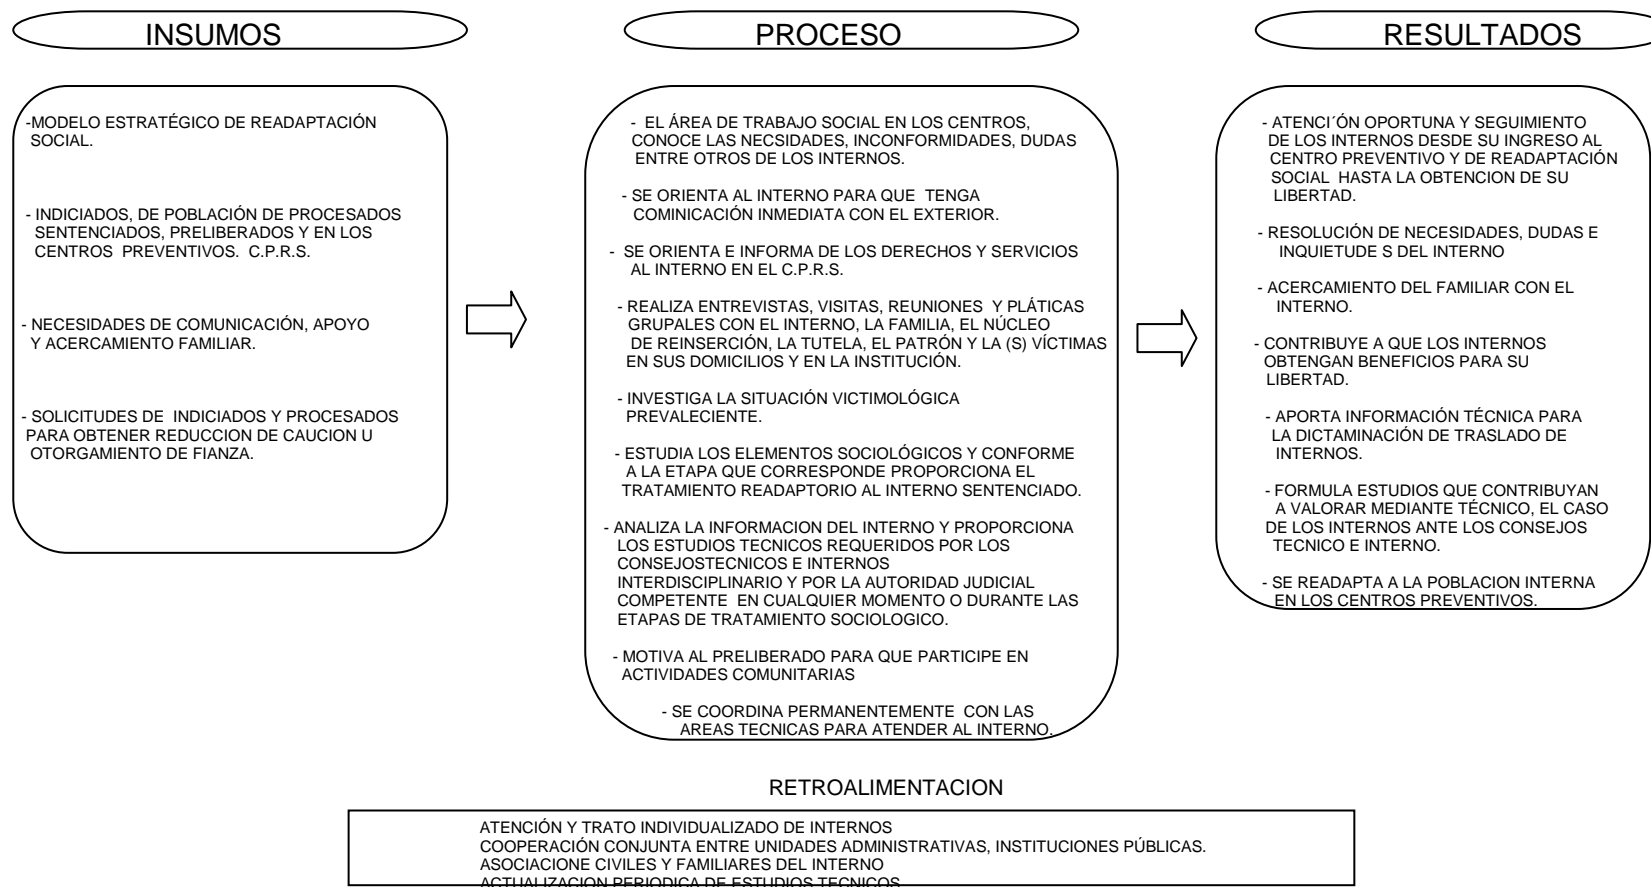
INSUMOS

-MODELO ESTRATÉGICO DE READAPTACIÓN SOCIAL.

- INDICIADOS, DE POBLACIÓN DE PROCESADOS SENTENCIADOS, PRELIBERADOS Y EN LOS CENTROS PREVENTIVOS. C.P.R.S.

- NECESIDADES DE COMUNICACIÓN, APOYO Y ACERCAMIENTO FAMILIAR.

- SOLICITUDES DE INDICIADOS Y PROCESADOS PARA OBTENER REDUCCION DE CAUCION U OTORGAMIENTO DE FIANZA.

PROCESO

- EL ÁREA DE TRABAJO SOCIAL EN LOS CENTROS, CONOCE LAS NECSIDADES, INCONFORMIDADES, DUDAS ENTRE OTROS DE LOS INTERNOS.

- SE ORIENTA AL INTERNO PARA QUE TENGA COMINICACIÓN INMEDIATA CON EL EXTERIOR.

- SE ORIENTA E INFORMA DE LOS DERECHOS Y SERVICIOS AL INTERNO EN EL C.P.R.S.

- REALIZA ENTREVISTAS, VISITAS, REUNIONES Y PLÁTICAS GRUPALES CON EL INTERNO, LA FAMILIA, EL NÚCLEO DE REINSERCIÓN, LA TUTELA, EL PATRÓN Y LA (S) VÍCTIMAS EN SUS DOMICILIOS Y EN LA INSTITUCIÓN.

- INVESTIGA LA SITUACIÓN VICTIMOLÓGICA PREVALECIENTE.

- ESTUDIA LOS ELEMENTOS SOCIOLÓGICOS Y CONFORME A LA ETAPA QUE CORRESPONDE PROPORCIONA EL TRATAMIENTO READAPTORIO AL INTERNO SENTENCIADO.

- ANALIZA LA INFORMACION DEL INTERNO Y PROPORCIONA LOS ESTUDIOS TECNICOS REQUERIDOS POR LOS CONSEJOSTECNICOS E INTERNOS INTERDISCIPLINARIO Y POR LA AUTORIDAD JUDICIAL COMPETENTE EN CUALQUIER MOMENTO O DURANTE LAS ETAPAS DE TRATAMIENTO SOCIOLOGICO.

- MOTIVA AL PRELIBERADO PARA QUE PARTICIPE EN ACTIVIDADES COMUNITARIAS

- SE COORDINA PERMANENTEMENTE CON LAS AREAS TECNICAS PARA ATENDER AL INTERNO.

RESULTADOS

- ATENCI´ÓN OPORTUNA Y SEGUIMIENTO DE LOS INTERNOS DESDE SU INGRESO AL CENTRO PREVENTIVO Y DE READAPTACIÓN SOCIAL HASTA LA OBTENCION DE SU LIBERTAD.

- RESOLUCIÓN DE NECESIDADES, DUDAS E INQUIETUDE S DEL INTERNO

- ACERCAMIENTO DEL FAMILIAR CON EL INTERNO.

- CONTRIBUYE A QUE LOS INTERNOS OBTENGAN BENEFICIOS PARA SU LIBERTAD.

- APORTA INFORMACIÓN TÉCNICA PARA LA DICTAMINACIÓN DE TRASLADO DE INTERNOS.

- FORMULA ESTUDIOS QUE CONTRIBUYAN A VALORAR MEDIANTE TÉCNICO, EL CASO DE LOS INTERNOS ANTE LOS CONSEJOS TECNICO E INTERNO.

- SE READAPTA A LA POBLACION INTERNA EN LOS CENTROS PREVENTIVOS.

RETROALIMENTACION

ATENCIÓN Y TRATO INDIVIDUALIZADO DE INTERNOS
COOPERACIÓN CONJUNTA ENTRE UNIDADES ADMINISTRATIVAS, INSTITUCIONES PÚBLICAS.
ASOCIACIONE CIVILES Y FAMILIARES DEL INTERNO
ACTUALIZACION PERIODICA DE ESTUDIOS TECNICOS